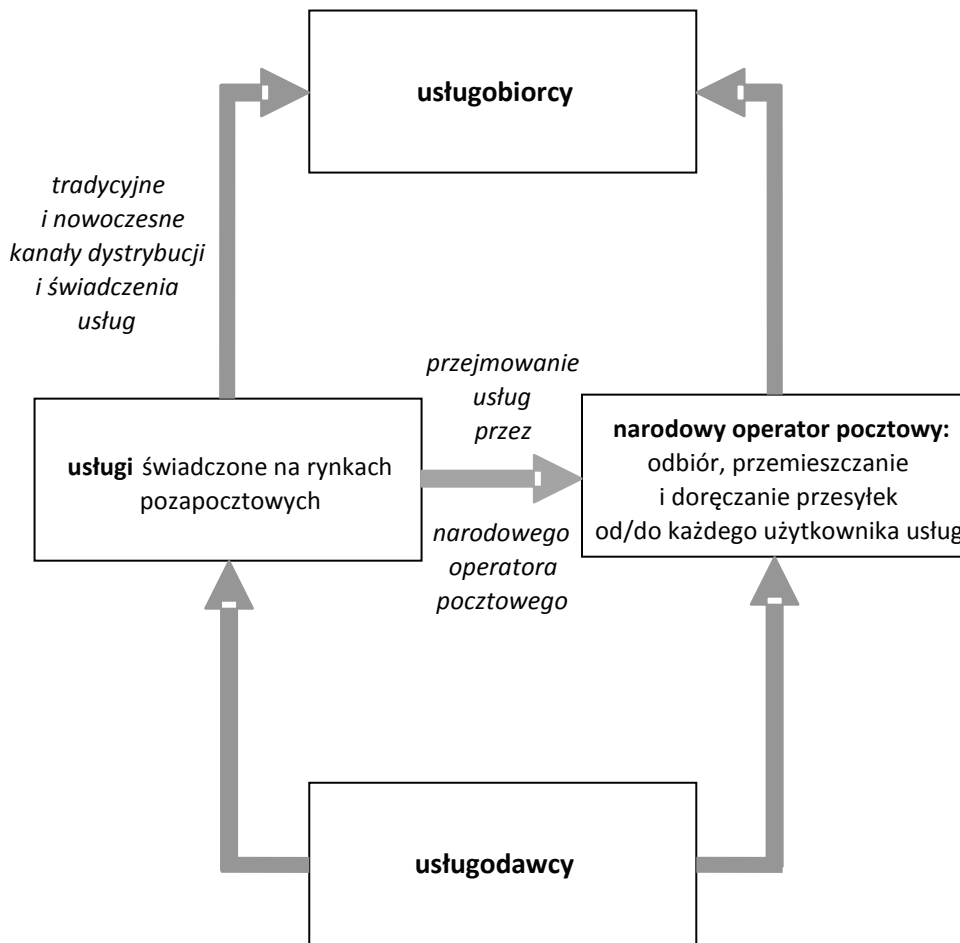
usługobiorcy

tradycyjne
i nowoczesne
kanały dystrybucji
i świadczenia
usług

przejmowanie
usług
przez

usługi świadczone na rynkach pozapocztowych

narodowy operator pocztowy:
odbiór, przemieszczanie
i doręczanie przesyłek
od/do każdego użytkownika usług

narodowego
operatora
pocztowego

usługodawcy